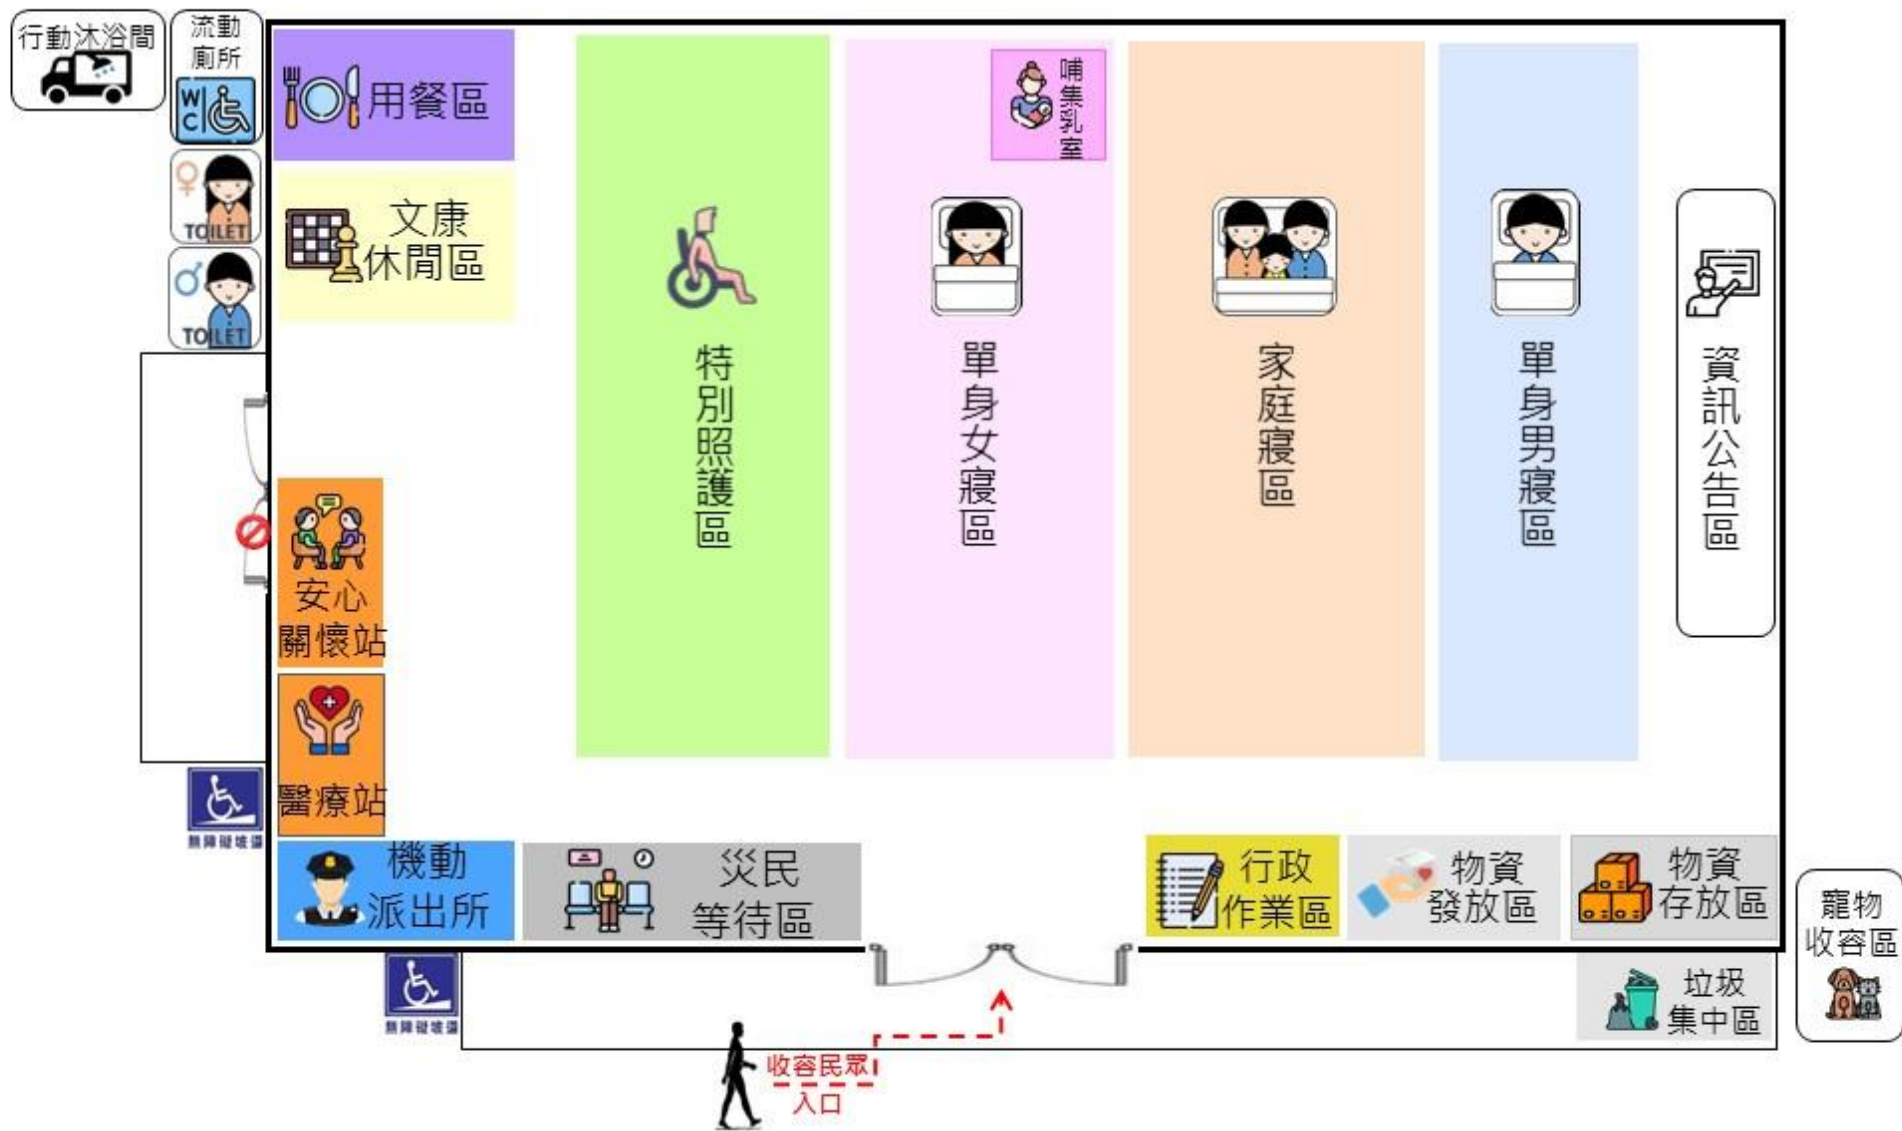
行動沐浴間

流動廁所

WC

TOILET

TOILET

用餐區

文康休閒區

特別照護區

哺集乳室

單身女寢區

家庭寢區

單身男寢區

資訊公告區

安心關懷站

醫療站

無障礙坡道

機動派出所

災民等待區

行政作業區

物資發放區

物資存放區

寵物收容區

無障礙坡道

垃圾集中區

收容民眾入口